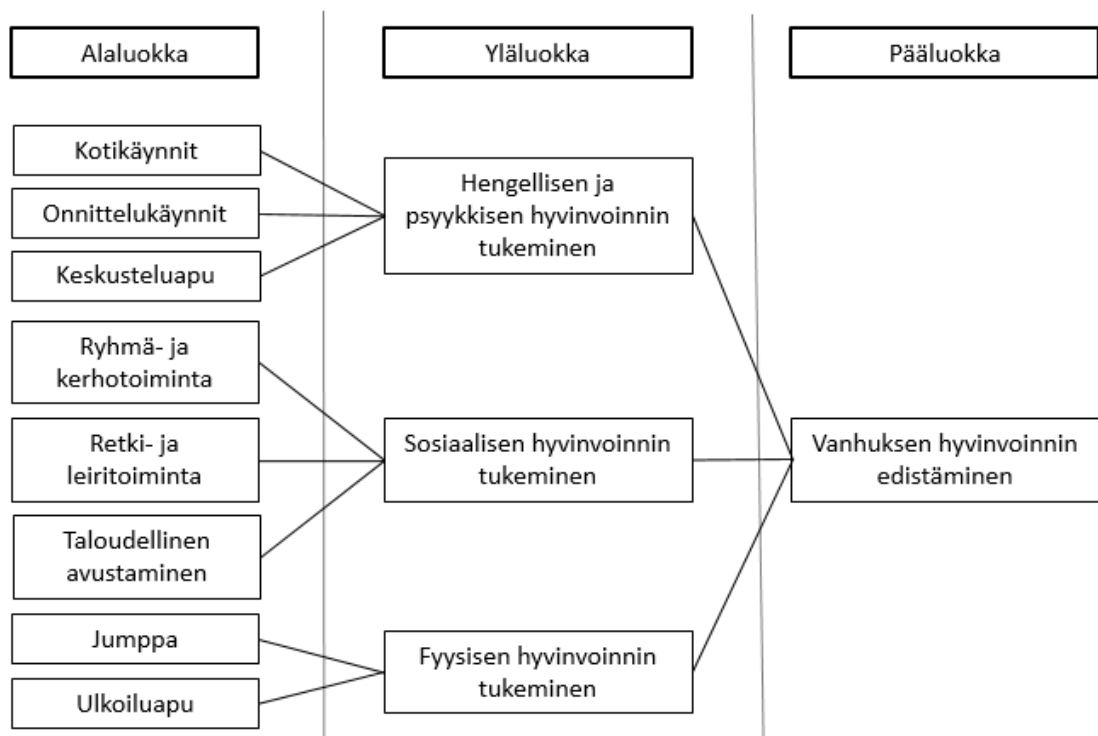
Alaluokka

Yläluokka

Pääluokka

Kotikäynnit

Onnittelukäynnit

Keskusteluapu

Hengellisen ja psyykkisen hyvinvoinnin tukeminen

Ryhmä- ja kerhotoiminta

Retki- ja leiritoiminta

Taloudellinen avustaminen

Sosiaalisen hyvinvoinnin tukeminen

Vanhuksen hyvinvoinnin edistäminen

Jumppa

Ulkoiluapu

Fyysisen hyvinvoinnin tukeminen